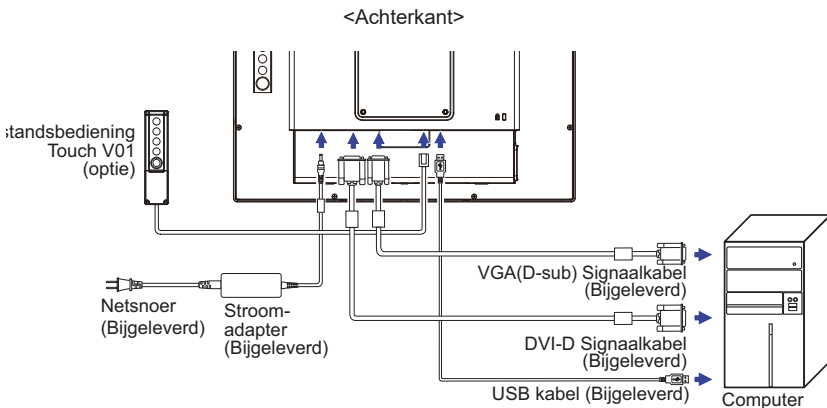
<Achterkant>

standsbediening Touch V01 (optie)

Netsnoer (Bijgeleverd)

Stroomadapter (Bijgeleverd)

VGA(D-sub) Signaalkabel (Bijgeleverd)

DVI-D Signaalkabel (Bijgeleverd)

USB kabel (Bijgeleverd)

Computer